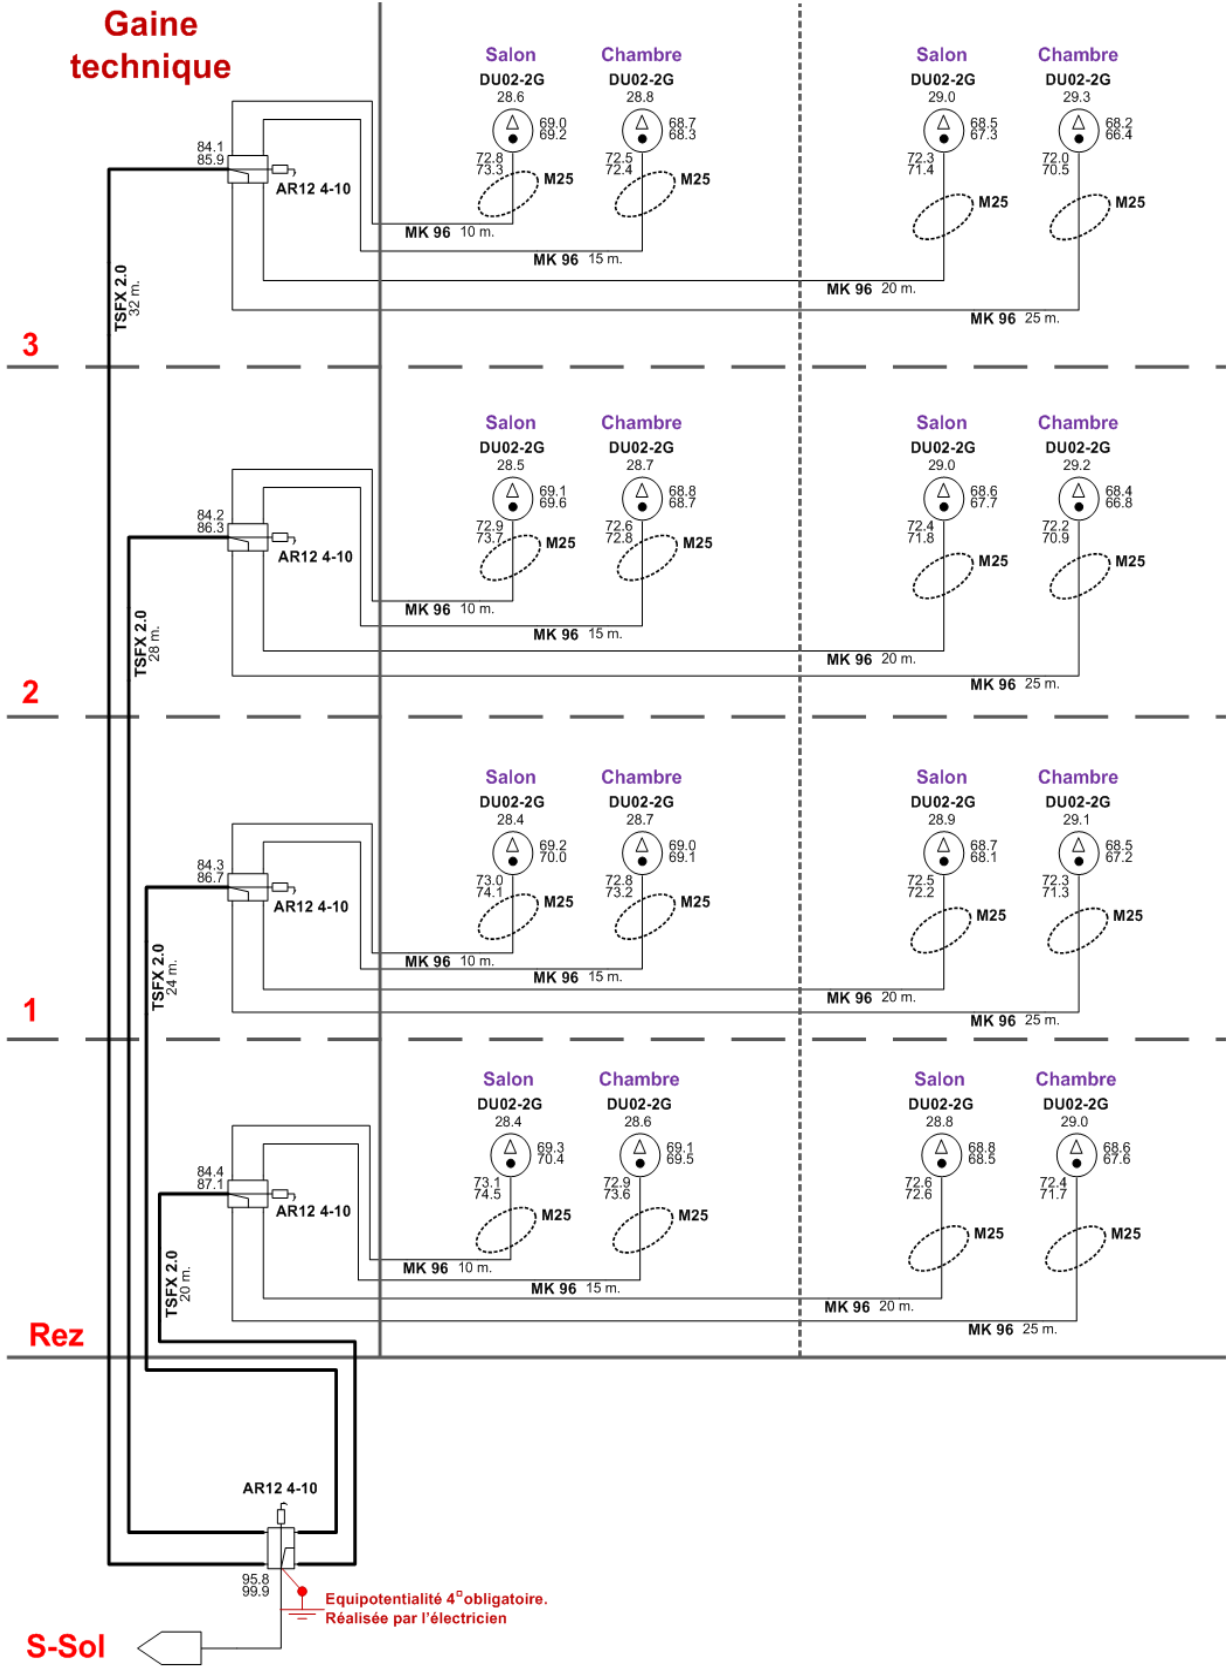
Gaine technique

Salon
DU02-2G
28.6
69.0
69.2
72.8
73.3
M25

Chambre
DU02-2G
28.8
68.7
68.3
72.5
72.4
M25

Salon
DU02-2G
29.0
68.5
67.3
72.3
71.4
M25

Chambre
DU02-2G
29.3
68.2
66.4
72.0
70.5
M25

84.1
85.9
AR12 4-10
MK 96 10 m.
MK 96 15 m.
MK 96 20 m.
MK 96 25 m.
TSFX 2.0
32 m.

3

Salon
DU02-2G
28.5
69.1
69.6
72.9
73.7
M25

Chambre
DU02-2G
28.7
68.8
68.7
72.6
72.8
M25

Salon
DU02-2G
29.0
68.6
67.7
72.4
71.8
M25

Chambre
DU02-2G
29.2
68.4
66.8
72.2
70.9
M25

84.2
86.3
AR12 4-10
MK 96 10 m.
MK 96 15 m.
MK 96 20 m.
MK 96 25 m.
TSFX 2.0
28 m.

2

Salon
DU02-2G
28.4
69.2
70.0
73.0
74.1
M25

Chambre
DU02-2G
28.7
69.0
69.1
72.8
73.2
M25

Salon
DU02-2G
28.9
68.7
68.1
72.5
72.2
M25

Chambre
DU02-2G
29.1
68.5
67.2
72.3
71.3
M25

84.3
86.7
AR12 4-10
MK 96 10 m.
MK 96 15 m.
MK 96 20 m.
MK 96 25 m.
TSFX 2.0
24 m.

1

Salon
DU02-2G
28.4
69.3
70.4
73.1
74.5
M25

Chambre
DU02-2G
28.6
69.1
69.5
72.9
73.6
M25

Salon
DU02-2G
28.8
68.8
68.5
72.6
72.6
M25

Chambre
DU02-2G
29.0
68.6
67.6
72.4
71.7
M25

84.4
87.1
AR12 4-10
MK 96 10 m.
MK 96 15 m.
MK 96 20 m.
MK 96 25 m.
TSFX 2.0
20 m.

Rez

AR12 4-10
95.8
99.9
Equipotentialité 4°obligatoire.
Réalisée par l'électricien

S-Sol